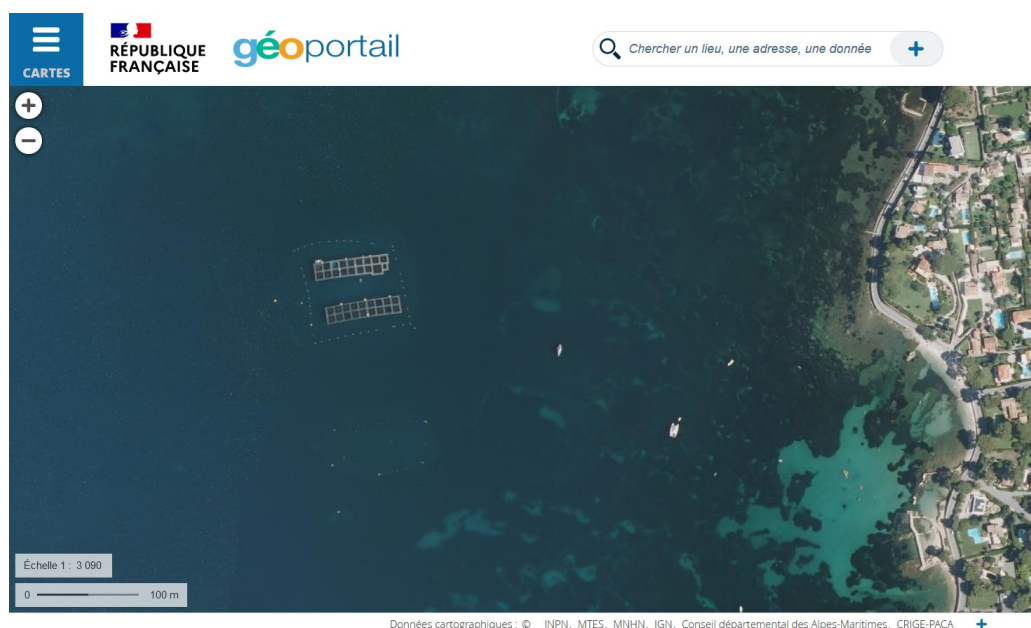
CARTES

RÉPUBLIQUE FRANÇAISE

géoportail

Chercher un lieu, une adresse, une donnée

+

+

−

Échelle 1 : 3 090

0 100 m

Données cartographiques : © INPN, MTES, MNHN, IGN, Conseil départemental des Alpes-Maritimes, CRIGE-PACA +